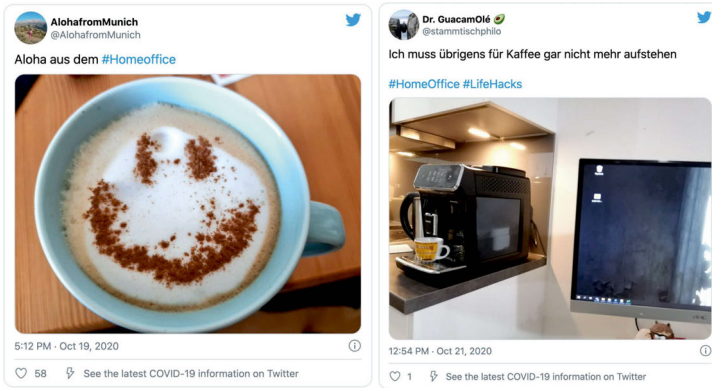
AlohafromMunich
@AlohafromMunich

Aloha aus dem #Homeoffice

5:12 PM · Oct 19, 2020

58 See the latest COVID-19 information on Twitter

Dr. GuacamOlé 🥑
@stammtischphilo

Ich muss übrigens für Kaffee gar nicht mehr aufstehen

#HomeOffice #LifeHacks

12:54 PM · Oct 21, 2020

1 See the latest COVID-19 information on Twitter